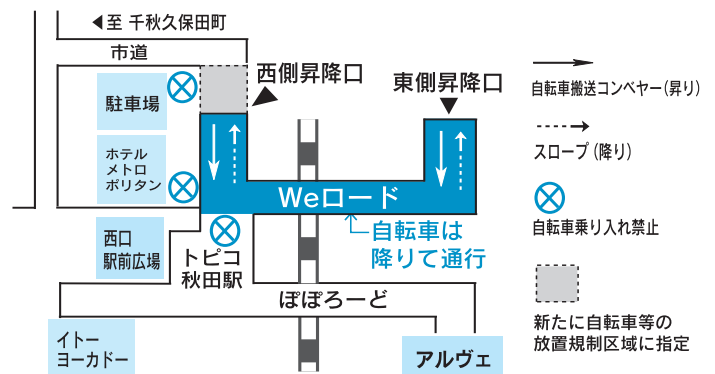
◀至 千秋久保田町

市道

駐車場

西側昇降口

東側昇降口

自転車搬送コンベヤー(昇り)

スロープ(降り)

ホテル
メトロ
ポリタン

Weロード

自転車は
降りて通行

自転車乗り入れ禁止

西口
駅前広場

トピコ
秋田駅

ぽぽろーど

新たに自転車等の
放置規制区域に指定

イトー
ヨーカドー

アルヴェ